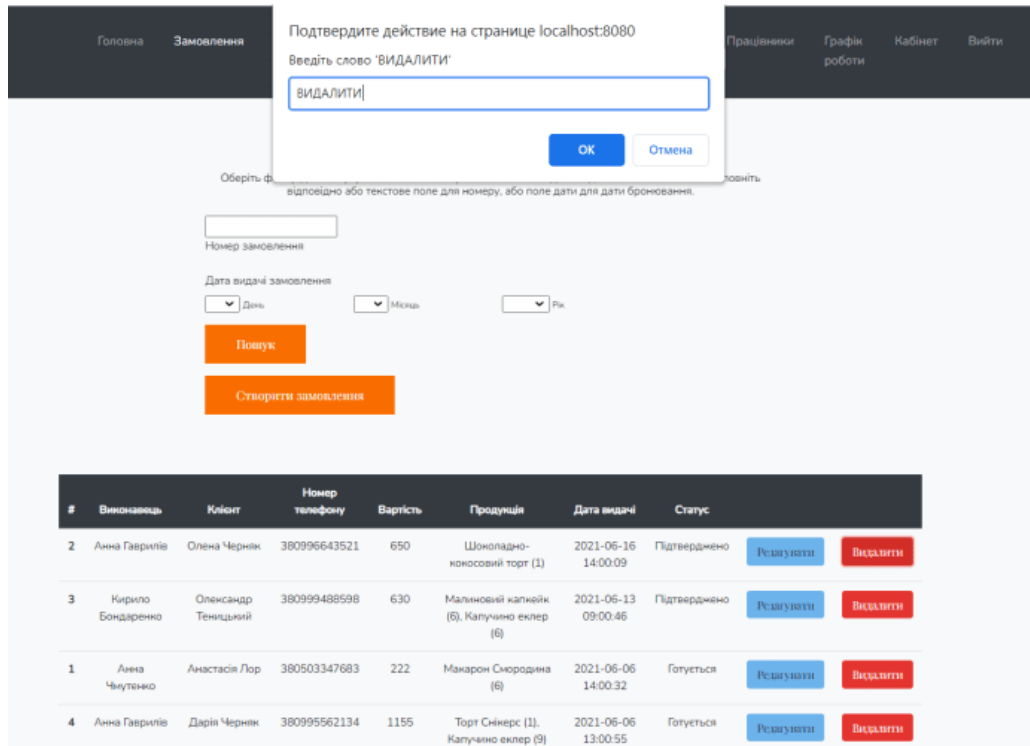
Головна Замовлення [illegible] Працівники Графік роботи Кабінет Вийти

Подтвердите действие на странице localhost:8080

Введіть слово 'ВИДАЛИТИ'

ВИДАЛИТИ

OK Отмена

Оберіть ф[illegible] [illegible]овніть відповідно або текстове поле для номеру, або поле дати для дати бронювання.

Номер замовлення

Дата видачі замовлення

День Місяць Рік

Пошук

Створити замовлення

| # | Виконавець | Клієнт | Номер телефону | Вартість | Продукція | Дата видачі | Статус | | |
|---|---|---|---|---|---|---|---|---|---|
| 2 | Анна Гаврилів | Олена Черняк | 380996643521 | 650 | Шоколадно-кокосовий торт (1) | 2021-06-16 14:00:09 | Підтверджено | Редагувати | Видалити |
| 3 | Кирило Бондаренко | Олександр Теницький | 380999488598 | 630 | Малиновий капкейк (6), Капучино еклер (6) | 2021-06-13 09:00:46 | Підтверджено | Редагувати | Видалити |
| 1 | Анна Чмутенко | Анастасія Лор | 380503347683 | 222 | Макарон Смородина (6) | 2021-06-06 14:00:32 | Готується | Редагувати | Видалити |
| 4 | Анна Гаврилів | Дарія Черняк | 380995562134 | 1155 | Торт Снікерс (1), Капучино еклер (9) | 2021-06-06 13:00:55 | Готується | Редагувати | Видалити |